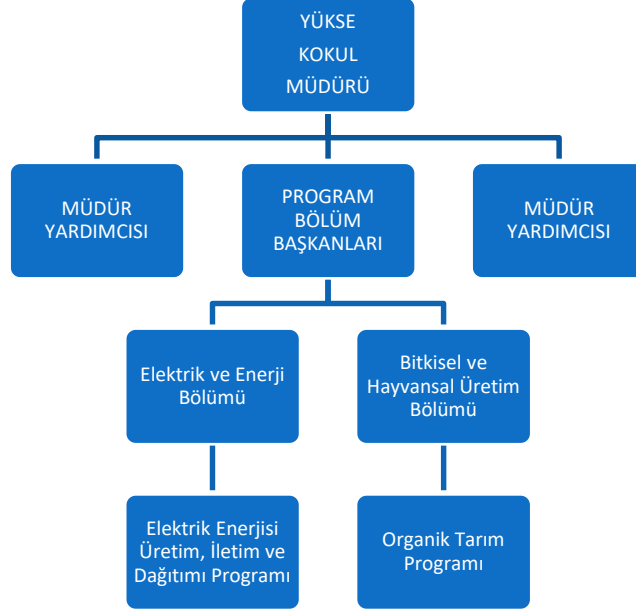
YÜKSE KOKUL MÜDÜRÜ

MÜDÜR YARDIMCISI

PROGRAM BÖLÜM BAŞKANLARI

MÜDÜR YARDIMCISI

Elektrik ve Enerji Bölümü

Bitkisel ve Hayvansal Üretim Bölümü

Elektrik Enerjisi Üretim, İletim ve Dağıtımı Programı

Organik Tarım Programı